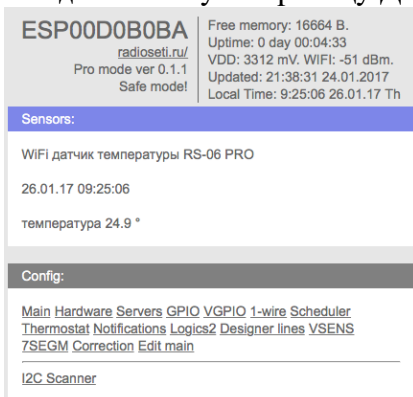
ESP00D0B0BA
radioseti.ru/
Pro mode ver 0.1.1
Safe mode!

Free memory: 16664 B.
Uptime: 0 day 00:04:33
VDD: 3312 mV. WIFI: -51 dBm.
Updated: 21:38:31 24.01.2017
Local Time: 9:25:06 26.01.17 Th

Sensors:

WiFi датчик температуры RS-06 PRO

26.01.17 09:25:06

температура 24.9 °

Config:

Main Hardware Servers GPIO VGPIO 1-wire Scheduler Thermostat Notifications Logics2 Designer lines VSENS 7SEGM Correction Edit main

I2C Scanner